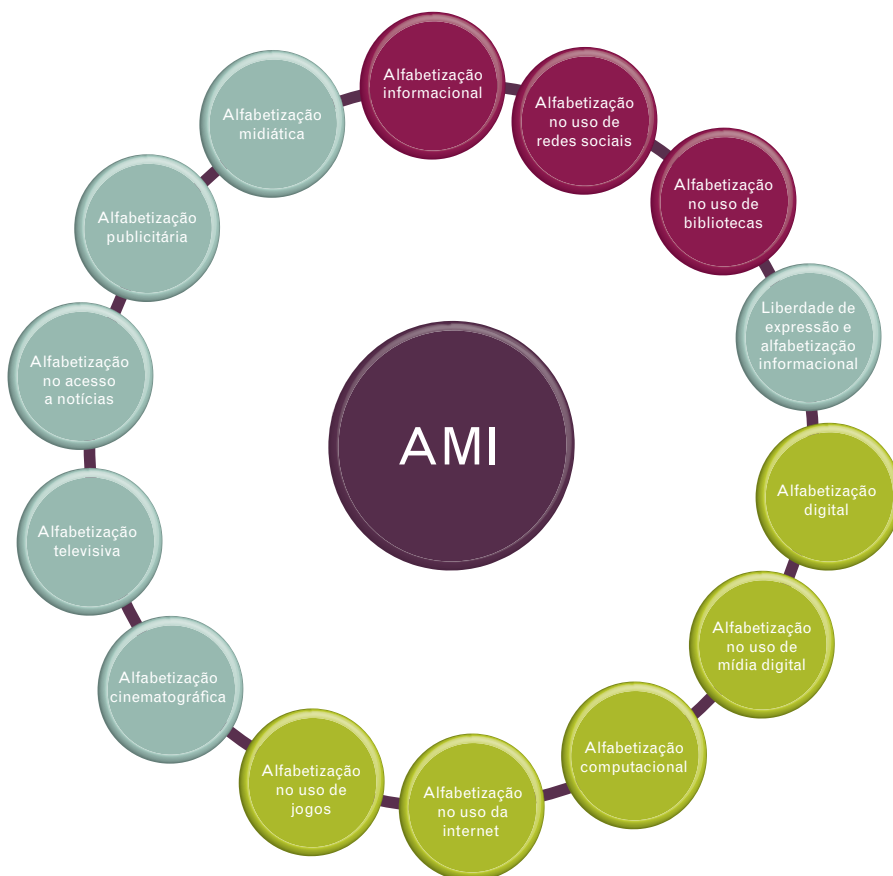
AMI

Alfabetização informacional

Alfabetização no uso de redes sociais

Alfabetização no uso de bibliotecas

Liberdade de expressão e alfabetização informacional

Alfabetização digital

Alfabetização no uso de mídia digital

Alfabetização computacional

Alfabetização no uso da internet

Alfabetização no uso de jogos

Alfabetização cinematográfica

Alfabetização televisiva

Alfabetização no acesso a notícias

Alfabetização publicitária

Alfabetização midiática